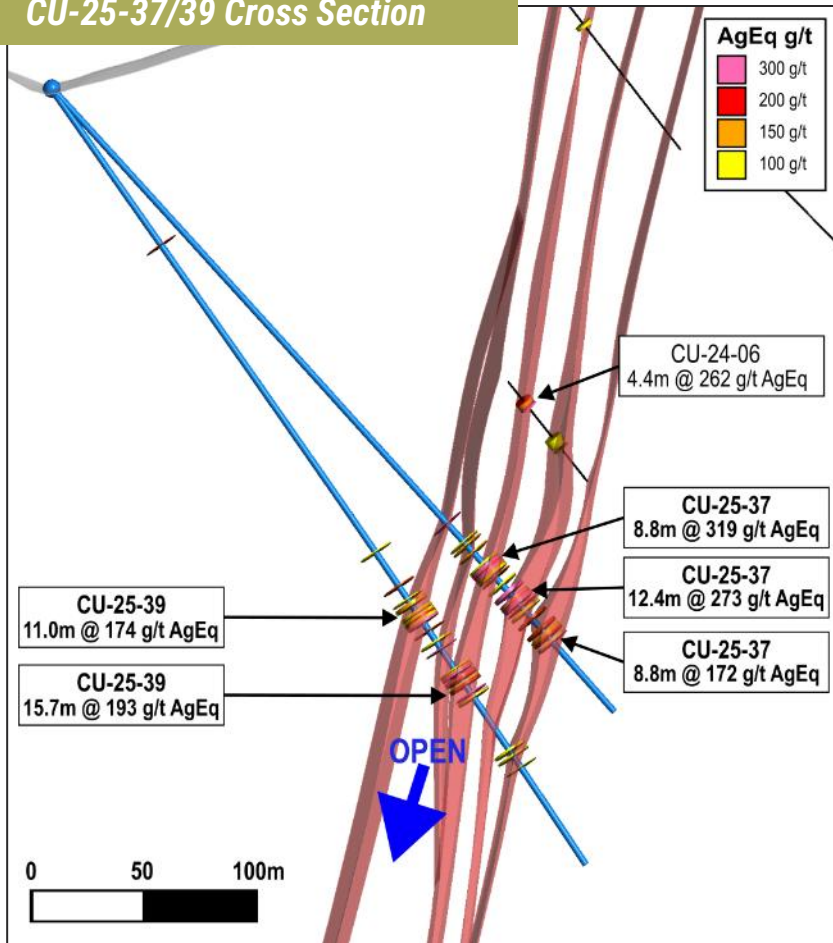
CU-25-37/39 Cross Section

AgEq g/t
300 g/t
200 g/t
150 g/t
100 g/t

CU-24-06
4.4m @ 262 g/t AgEq

CU-25-37
8.8m @ 319 g/t AgEq

CU-25-37
12.4m @ 273 g/t AgEq

CU-25-37
8.8m @ 172 g/t AgEq

CU-25-39
11.0m @ 174 g/t AgEq

CU-25-39
15.7m @ 193 g/t AgEq

OPEN

0 50 100m